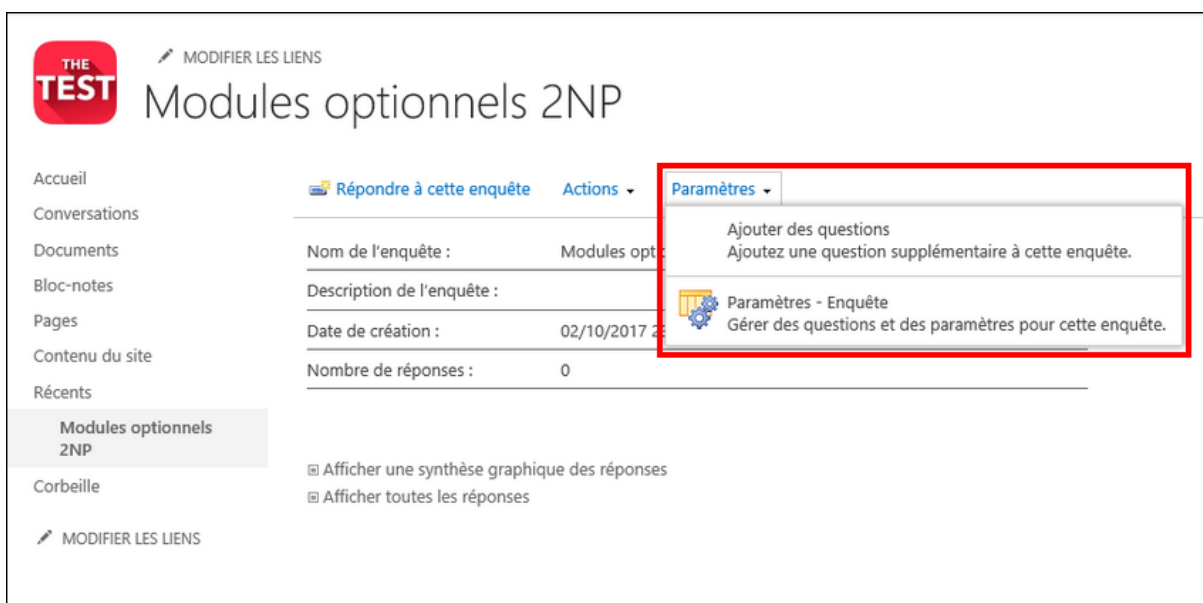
THE TEST

MODIFIER LES LIENS

Modules optionnels 2NP

Accueil
Conversations
Documents
Bloc-notes
Pages
Contenu du site
Récents
Modules optionnels 2NP
Corbeille

MODIFIER LES LIENS

Répondre à cette enquête   Actions   Paramètres

Ajouter des questions
Ajoutez une question supplémentaire à cette enquête.

Paramètres - Enquête
Gérer des questions et des paramètres pour cette enquête.

Nom de l'enquête : Modules opt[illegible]
Description de l'enquête :
Date de création : 02/10/2017 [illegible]
Nombre de réponses : 0

Afficher une synthèse graphique des réponses
Afficher toutes les réponses